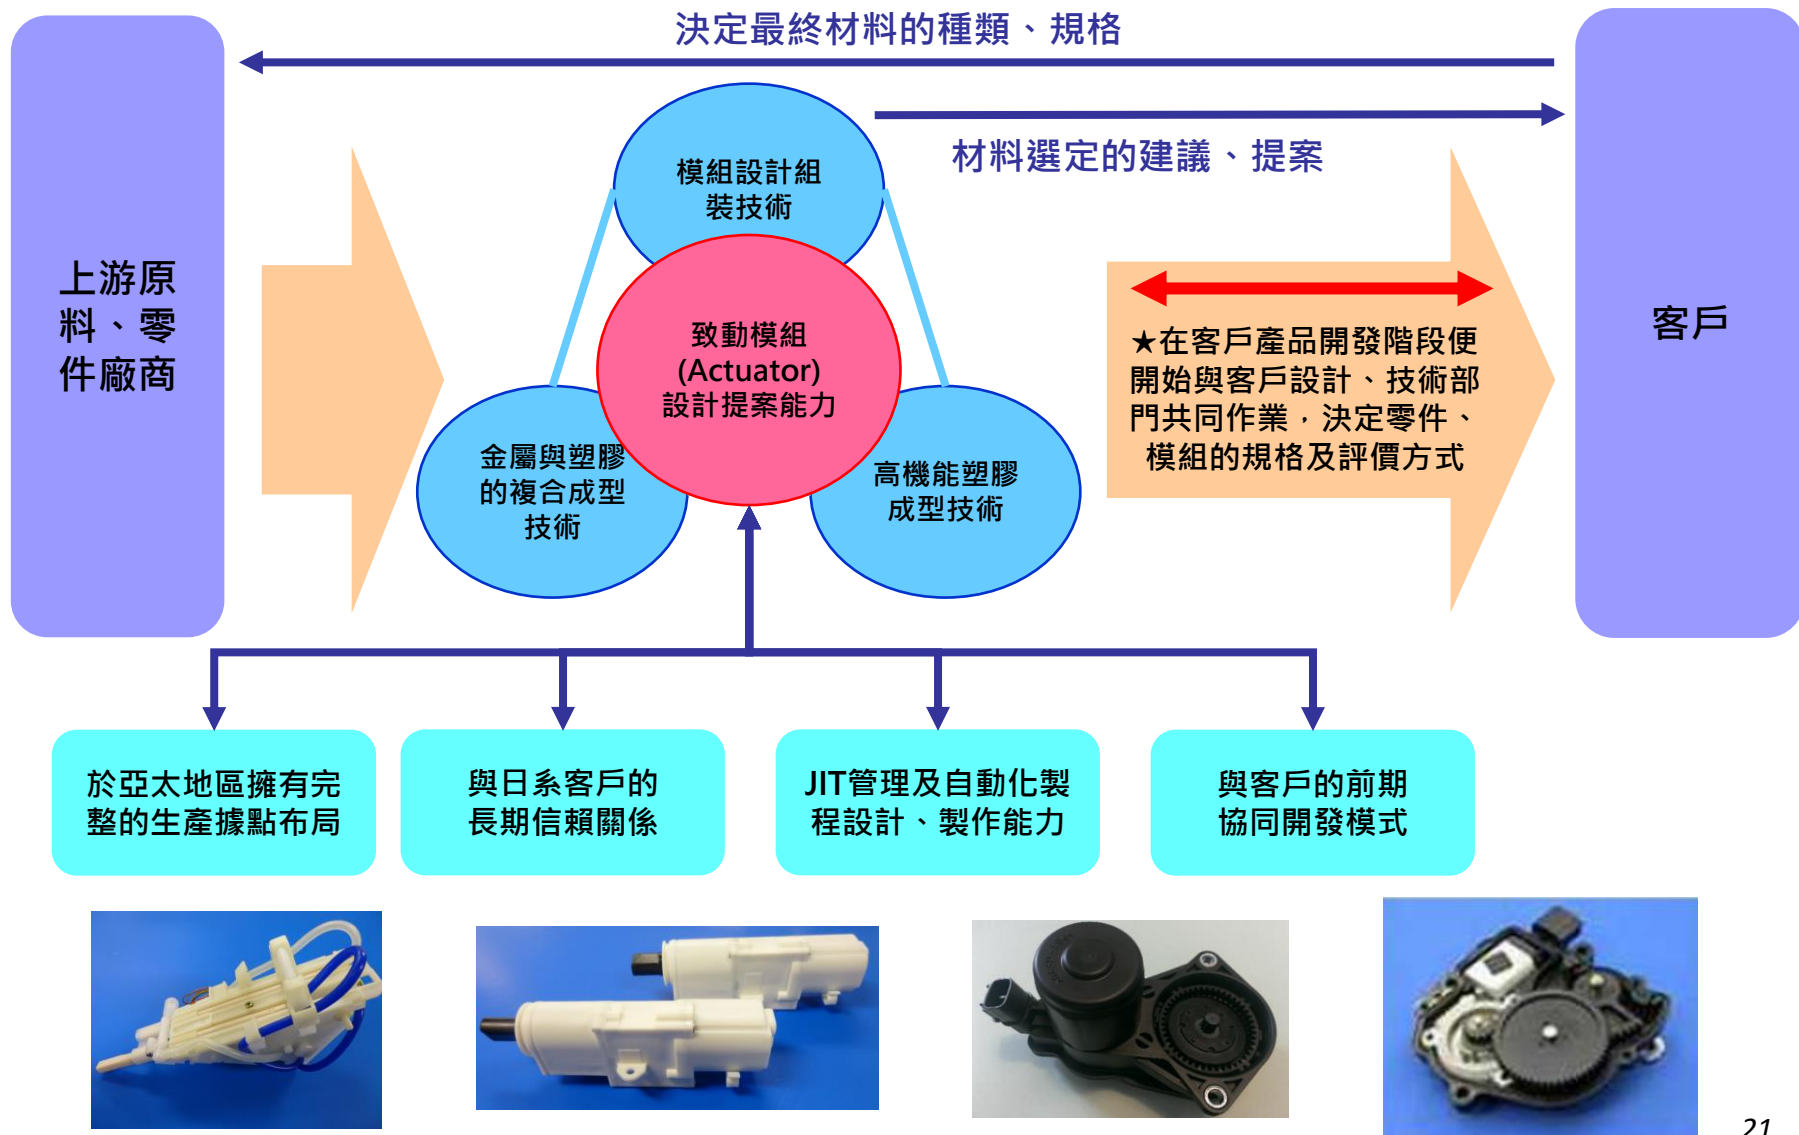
上游原料、零件廠商

決定最終材料的種類、規格

材料選定的建議、提案

客戶

模組設計組裝技術

致動模組
(Actuator)
設計提案能力

金屬與塑膠的複合成型技術

高機能塑膠成型技術

★在客戶產品開發階段便開始與客戶設計、技術部門共同作業，決定零件、模組的規格及評價方式

於亞太地區擁有完整的生產據點布局

與日系客戶的長期信賴關係

JIT管理及自動化製程設計、製作能力

與客戶的前期協同開發模式

21